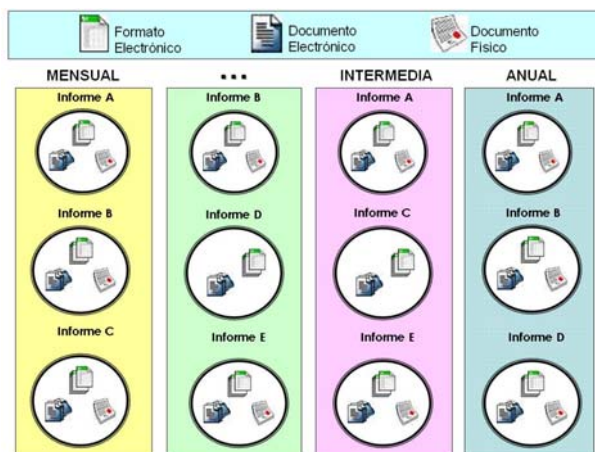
Formato Electrónico

Documento Electrónico

Documento Físico

MENSUAL

Informe A

Informe B

Informe C

...

Informe B

Informe D

Informe E

INTERMEDIA

Informe A

Informe C

Informe E

ANUAL

Informe A

Informe B

Informe D